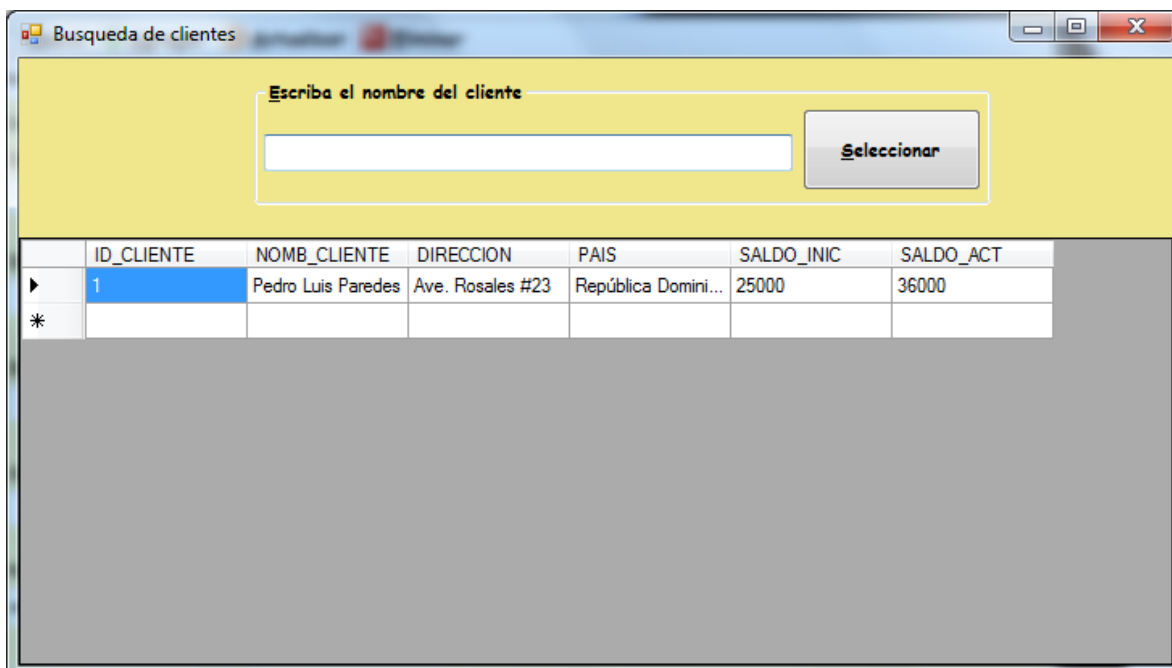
Busqueda de clientes

Escriba el nombre del cliente

Seleccionar

| | ID_CLIENTE | NOMB_CLIENTE | DIRECCION | PAIS | SALDO_INIC | SALDO_ACT |
|---|---|---|---|---|---|---|
| ▶ | 1 | Pedro Luis Paredes | Ave. Rosales #23 | República Domini... | 25000 | 36000 |
| * | | | | | | |